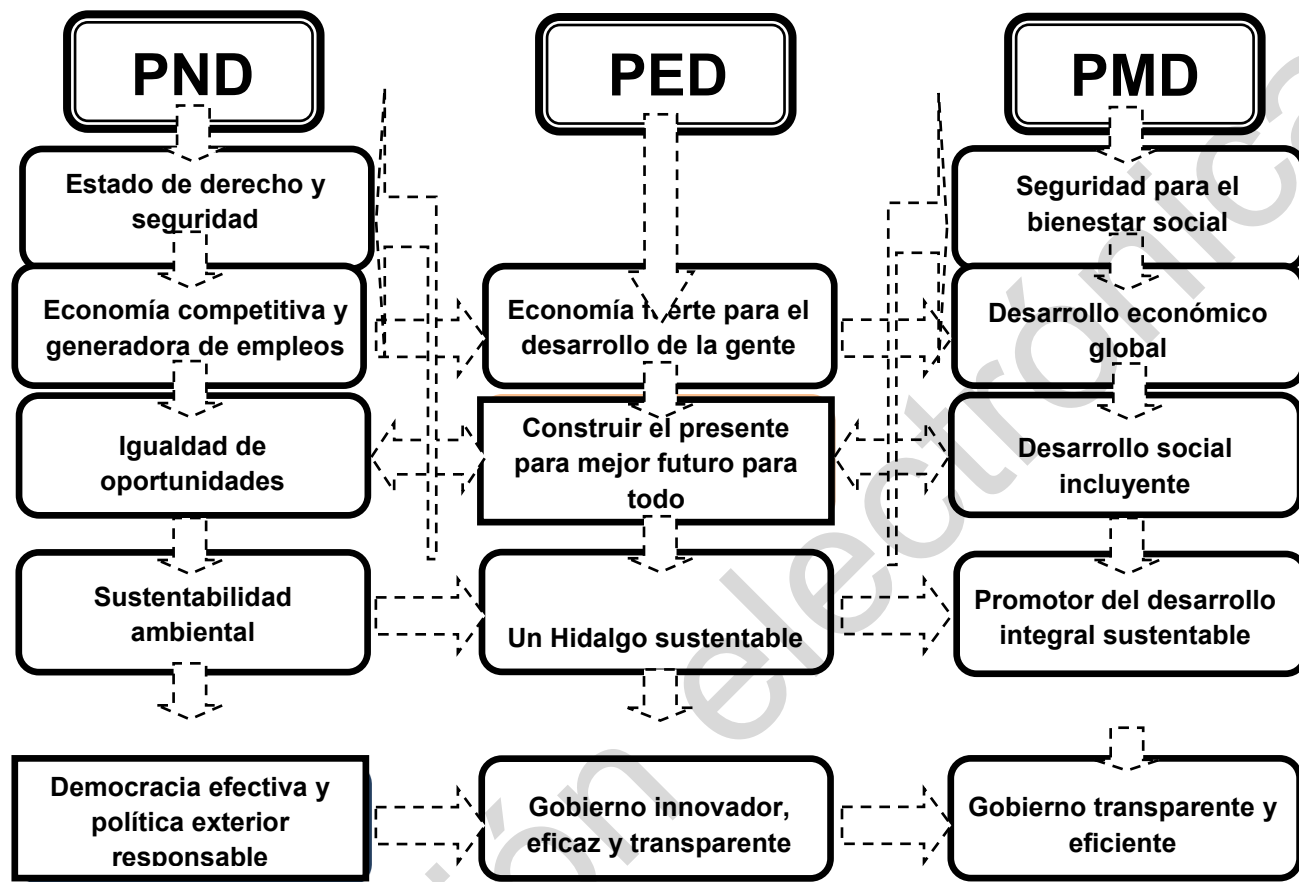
PND

PED

PMD

Estado de derecho y seguridad

Economía competitiva y generadora de empleos

Igualdad de oportunidades

Sustentabilidad ambiental

Democracia efectiva y política exterior responsable

Economía fuerte para el desarrollo de la gente

Construir el presente para mejor futuro para todo

Un Hidalgo sustentable

Gobierno innovador, eficaz y transparente

Seguridad para el bienestar social

Desarrollo económico global

Desarrollo social incluyente

Promotor del desarrollo integral sustentable

Gobierno transparente y eficiente

ón electrónica